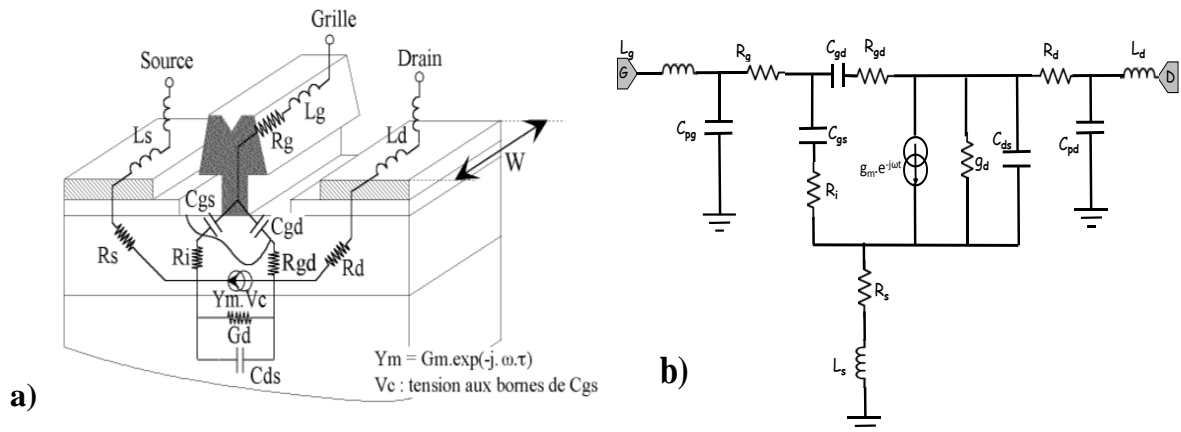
Grille

Source

Drain

Lg

Ls

Rg

Ld

W

Cgs

Cgd

Rs

Ri

Rgd

Rd

Ym.Vc

Gd

Cds

Ym = Gm.exp(-j. ω.τ)
Vc : tension aux bornes de Cgs

a)

$L_g$

G

$R_g$

$C_{gd}$

$R_{gd}$

$R_d$

$L_d$

D

$C_{pg}$

$C_{gs}$

$g_m \cdot e^{-j\omega t}$

$g_d$

$C_{ds}$

$C_{pd}$

$R_i$

$R_s$

$L_s$

b)